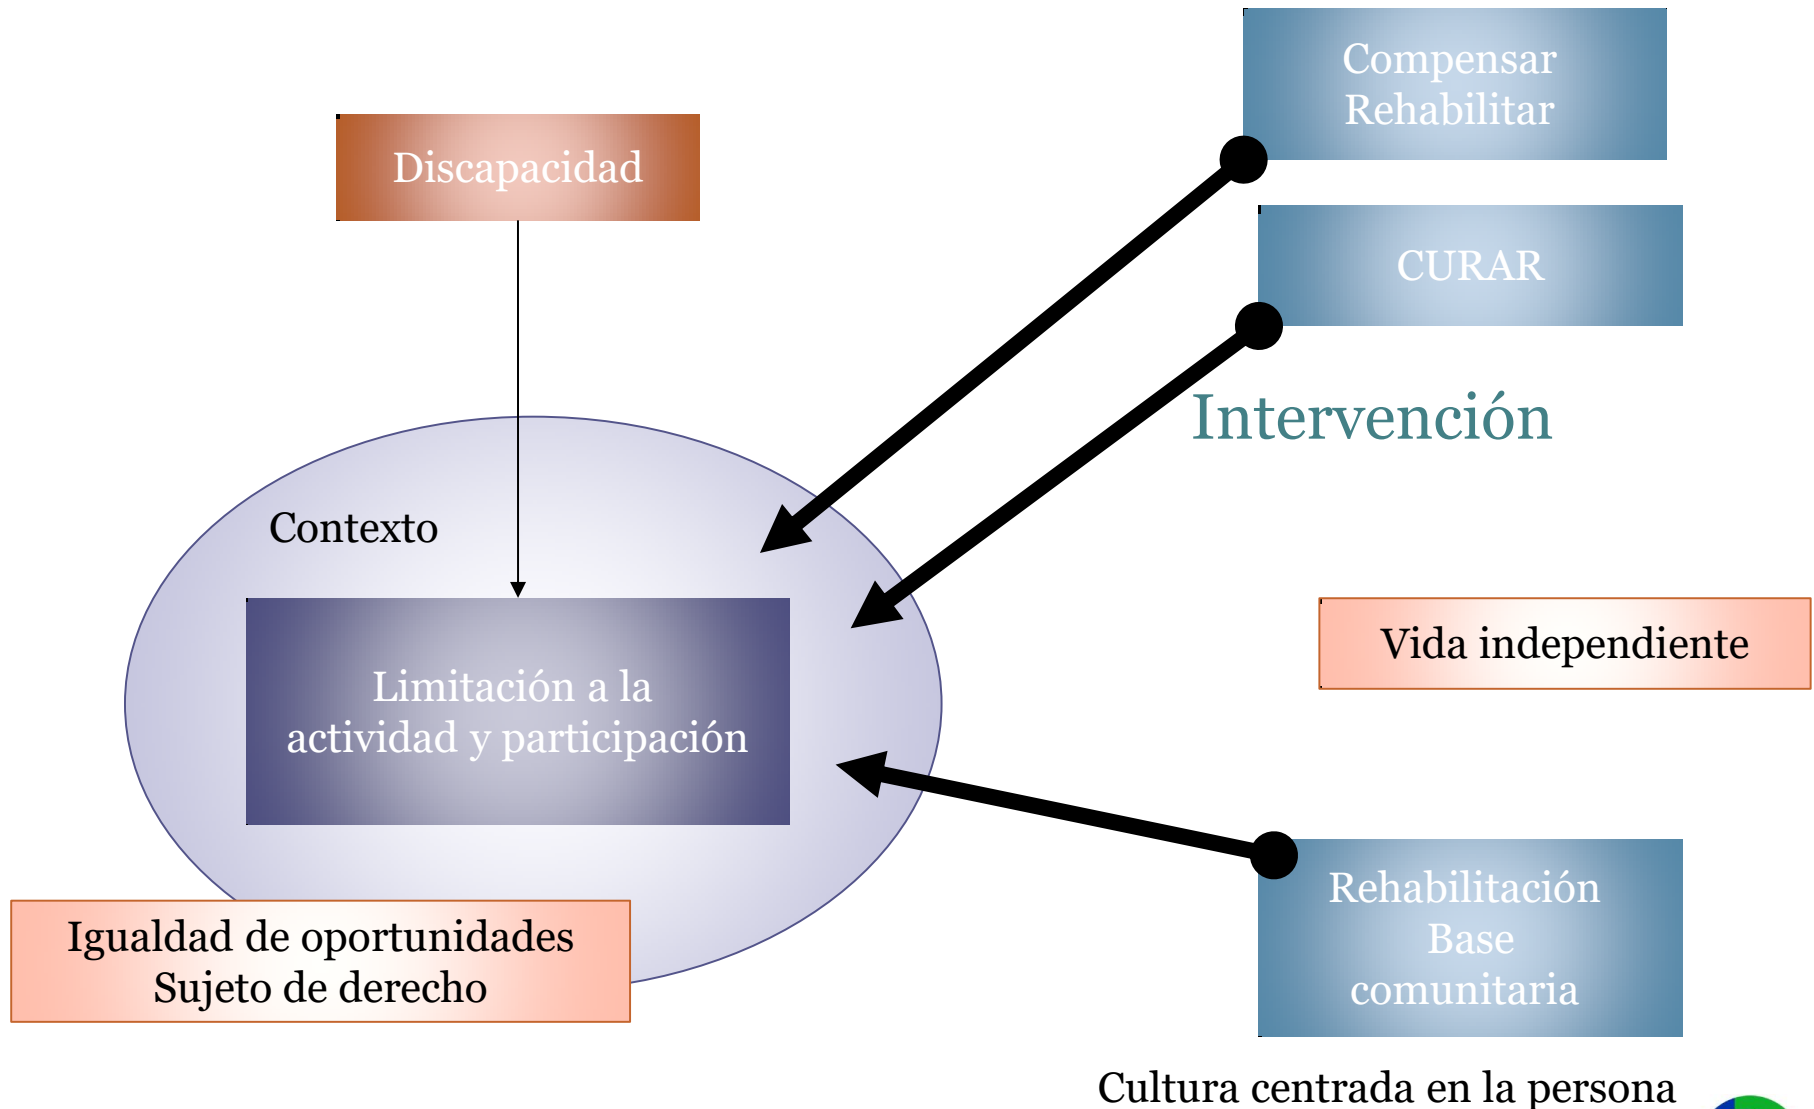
Compensar
Rehabilitar

Discapacidad

CURAR

Intervención

Contexto

Limitación a la actividad y participación

Vida independiente

Rehabilitación Base comunitaria

Igualdad de oportunidades
Sujeto de derecho

Cultura centrada en la persona